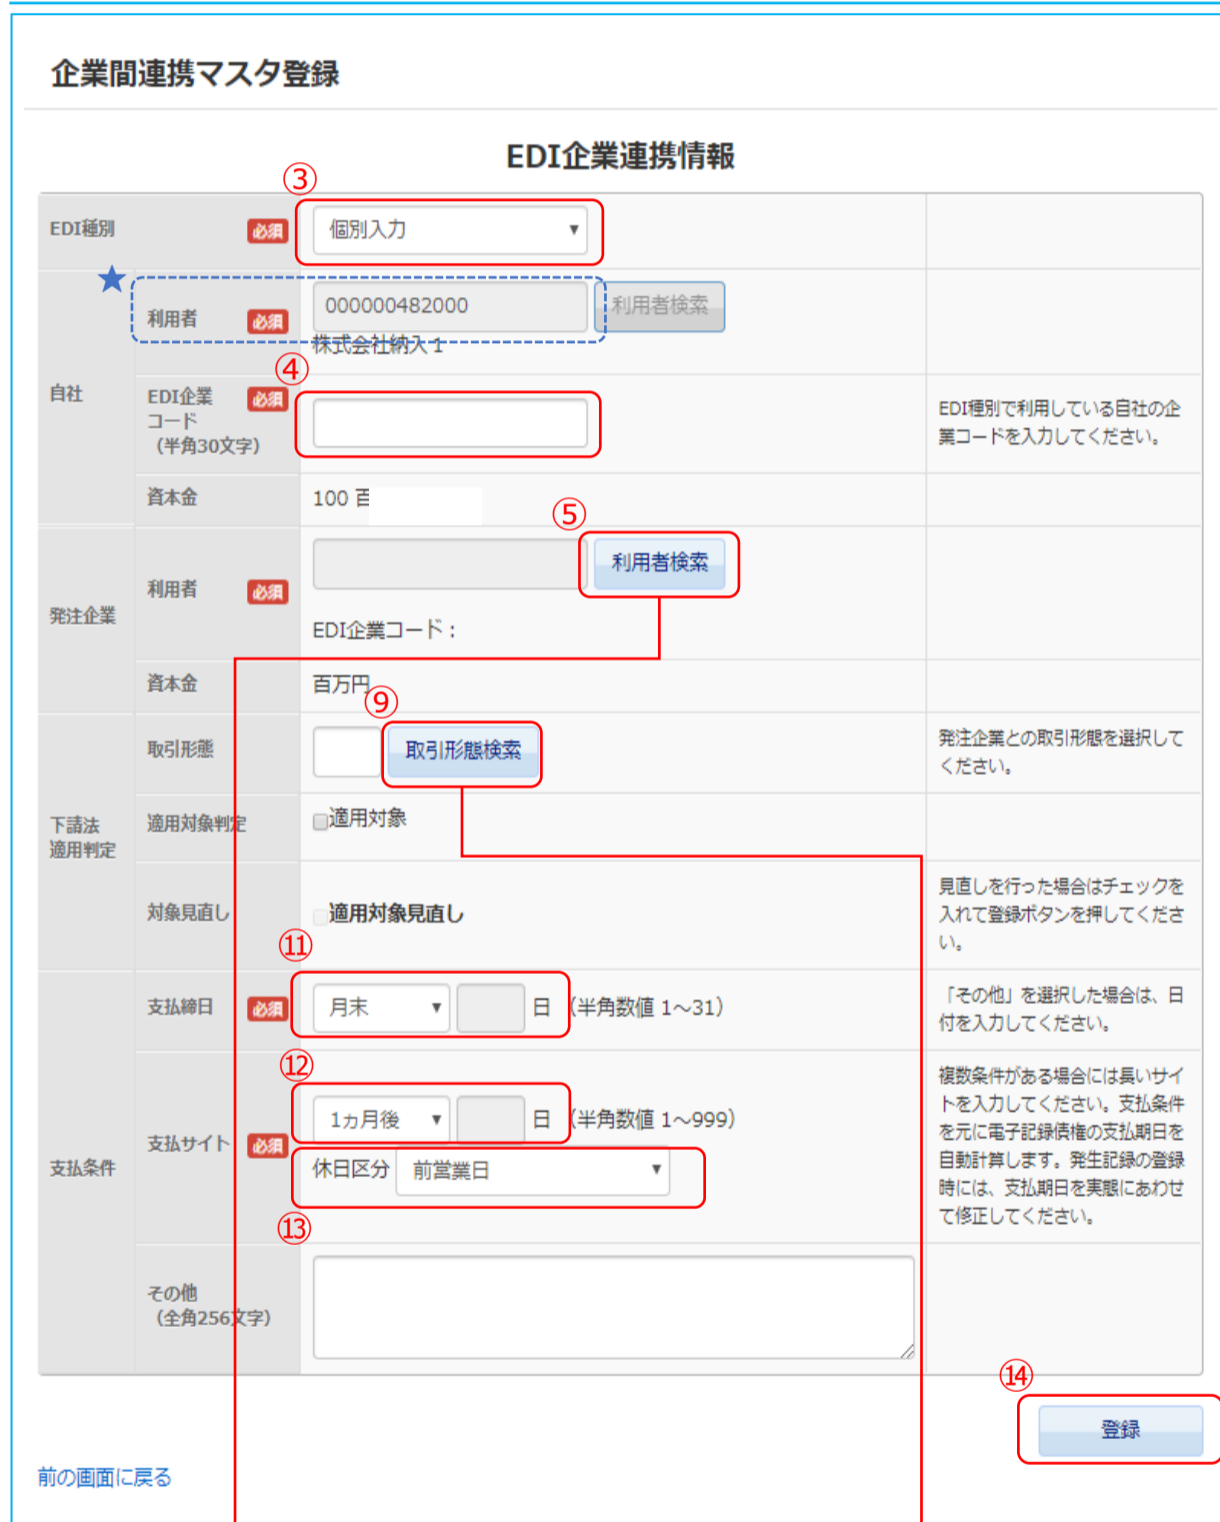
企業間連携マスタ登録

EDI企業連携情報

③

| | | | |
|---|---|---|---|
| EDI種別 | 必須 | 個別入力 ▼ | |
| 自社 | 利用者 必須 | 000000482000 利用者検索 株式会社納入1 | |
| | EDI企業コード（半角30文字） 必須 | ④ | EDI種別で利用している自社の企業コードを入力してください。 |
| | 資本金 | 100 百 | |
| 発注企業 | 利用者 必須 | ⑤ 利用者検索 EDI企業コード： | |
| | 資本金 | 百万円 | |
| 下請法適用判定 | 取引形態 | ⑨ 取引形態検索 | 発注企業との取引形態を選択してください。 |
| | 適用対象判定 | 適用対象 | |
| | 対象見直し | 適用対象見直し | 見直しを行った場合はチェックを入れて登録ボタンを押してください。 |
| 支払条件 | 支払締日 必須 | ⑪ 月末 ▼ 日（半角数値 1～31） | 「その他」を選択した場合は、日付を入力してください。 |
| | 支払サイト 必須 | ⑫ 1カ月後 ▼ 日（半角数値 1～999） 休日区分 前営業日 ▼ ⑬ | 複数条件がある場合には長いサイトを入力してください。支払条件を元に電子記録債権の支払期日を自動計算します。発生記録の登録時には、支払期日を実態にあわせて修正してください。 |
| | その他（全角256文字） | | |

⑭
登録

前の画面に戻る